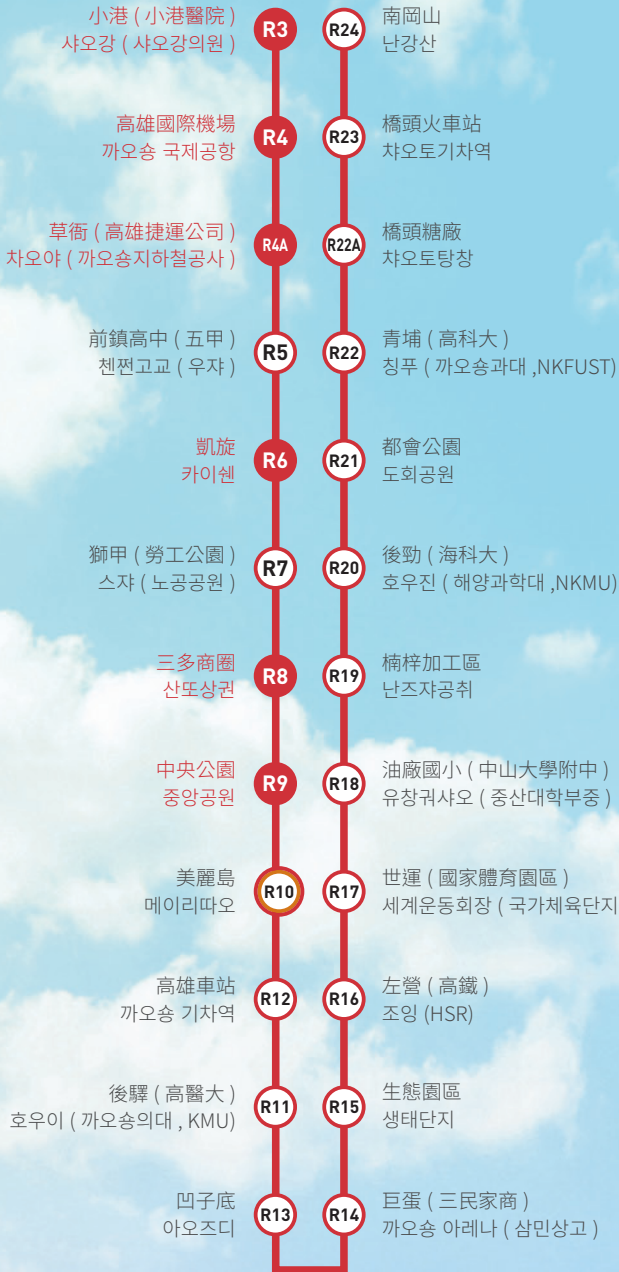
小港 ( 小港醫院 )
샤오강 ( 샤오강의원 )

R3

R24

南岡山
난강산

高雄國際機場
까오숑 국제공항

R4

R23

橋頭火車站
챠오토기차역

草衙 ( 高雄捷運公司 )
차오야 ( 까오숑지하철공사 )

R4A

R22A

橋頭糖廠
챠오토탕창

前鎮高中 ( 五甲 )
첸쩐고교 ( 우쟈 )

R5

R22

青埔 ( 高科大 )
칭푸 ( 까오숑과대 ,NKFUST)

凱旋
카이쉔

R6

R21

都會公園
도회공원

獅甲 ( 勞工公園 )
스쟈 ( 노공공원 )

R7

R20

後勁 ( 海科大 )
호우진 ( 해양과학대 ,NKMU)

三多商圈
산또상권

R8

R19

楠梓加工區
난즈쟈공취

中央公園
중앙공원

R9

R18

油廠國小 ( 中山大學附中 )
유창궈샤오 ( 중산대학부중 )

美麗島
메이리따오

R10

R17

世運 ( 國家體育園區 )
세계운동회장 ( 국가체육단지

高雄車站
까오숑 기차역

R12

R16

左營 ( 高鐵 )
조잉 (HSR)

後驛 ( 高醫大 )
호우이 ( 까오숑의대 , KMU)

R11

R15

生態園區
생태단지

凹子底
아오즈디

R13

R14

巨蛋 ( 三民家商 )
까오숑 아레나 ( 삼민상고 )